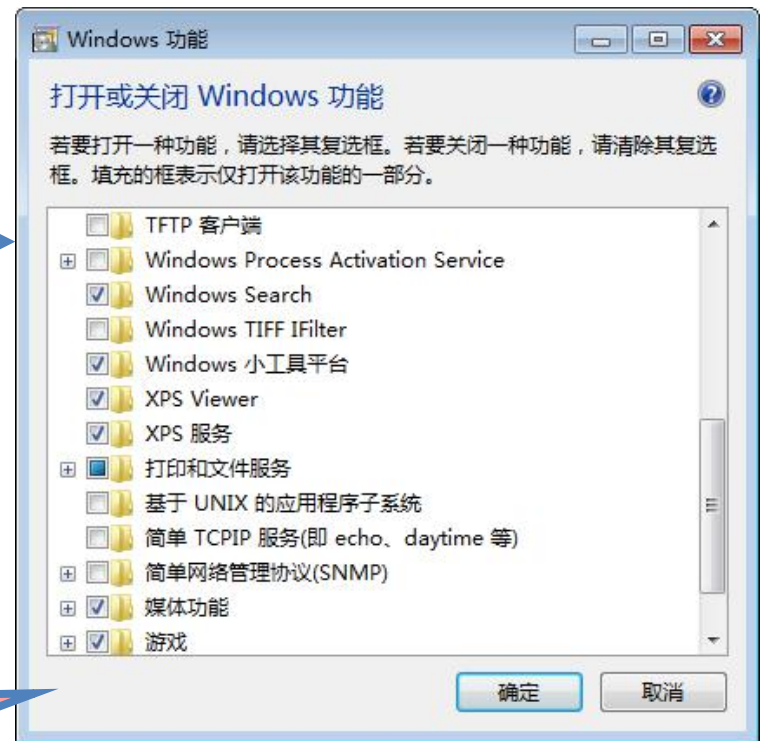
Windows 功能

打开或关闭 Windows 功能

若要打开一种功能，请选择其复选框。若要关闭一种功能，请清除其复选框。填充的框表示仅打开该功能的一部分。

TFTP 客户端
Windows Process Activation Service
Windows Search
Windows TIFF IFilter
Windows 小工具平台
XPS Viewer
XPS 服务
打印和文件服务
基于 UNIX 的应用程序子系统
简单 TCPIP 服务(即 echo、daytime 等)
简单网络管理协议(SNMP)
媒体功能
游戏

确定 取消